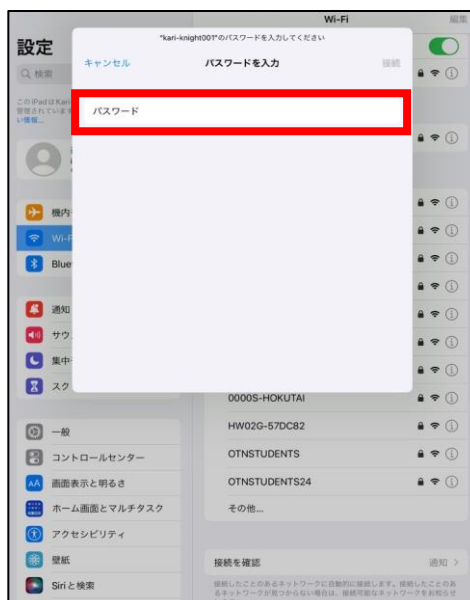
Wi-Fi

編集

設定

Q 検索

このiPadはKari
管理されています
い情報...

"kari-knight001"のパスワードを入力してください

キャンセル

パスワードを入力

接続

パスワード

機内

Wi-F

Blue

通知

サウ

集中

スク

0000S-HOKUTAI

HW02G-57DC82

OTNSTUDENTS

OTNSTUDENTS24

その他...

一般

コントロールセンター

画面表示と明るさ

ホーム画面とマルチタスク

アクセシビリティ

壁紙

Siriと検索

接続を確認

通知 >

接続したことのあるネットワークに自動的に接続します。接続したことのあるネットワークが見つからない場合は、接続可能なネットワークをお知らせ